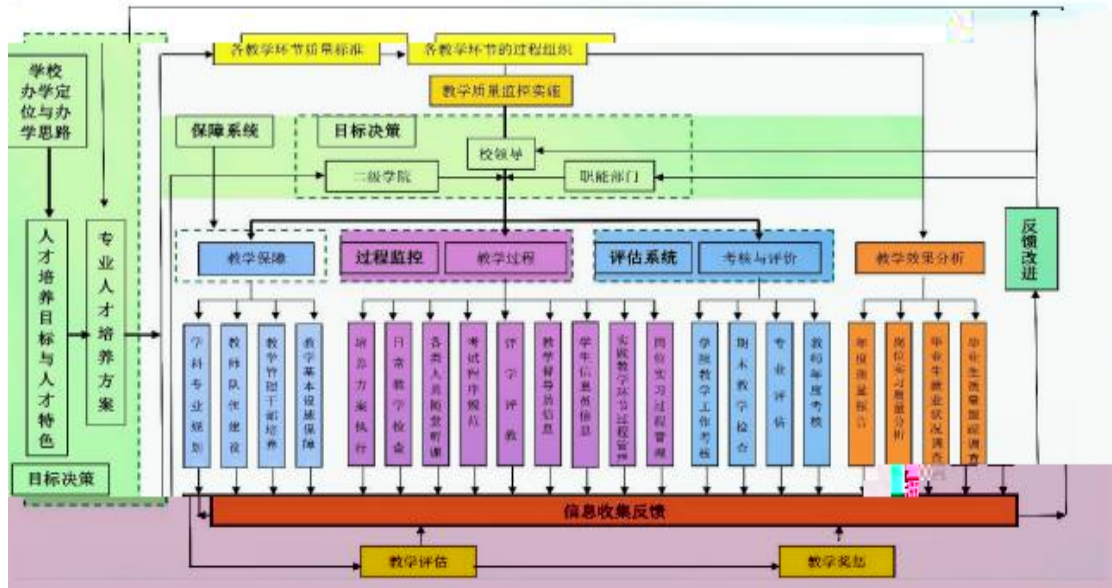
学校办学定位与办学思路

人才培养目标与人才特色

专业人才培养方案

目标决策

各教学环节质量标准

各教学环节的过程组织

教学质量监控实施

保障系统

目标决策

校领导

二级学院

职能部门

反馈改进

教学保障

过程监控

教学过程

评估系统

考核与评价

教学效果分析

学科专业规划

教师队伍建设

教学管理干部培养

教学基本设施保障

培养方案执行

日常教学检查

各类人员听查听课

考试程序规范

评学评教

教学督导员信息

学生信息员信息

实践教学环节过程管理

岗位实习过程管理

学院教学工作考核

期末教学检查

专业评估

教师年度考核

年度质量报告

岗位实习质量分析

毕业生就业状况调查

毕业生质量跟踪调查

信息收集反馈

教学评估

教学奖惩